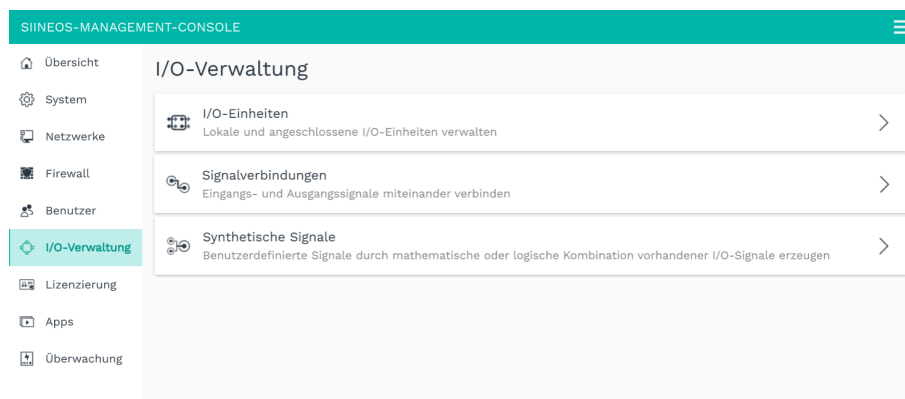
SIINEOS-MANAGEMENT-CONSOLE

Übersicht
System
Netzwerke
Firewall
Benutzer
I/O-Verwaltung
Lizenzierung
Apps
Überwachung

I/O-Verwaltung

I/O-Einheiten
Lokale und angeschlossene I/O-Einheiten verwalten

Signalverbindungen
Eingangs- und Ausgangssignale miteinander verbinden

Synthetische Signale
Benutzerdefinierte Signale durch mathematische oder logische Kombination vorhandener I/O-Signale erzeugen